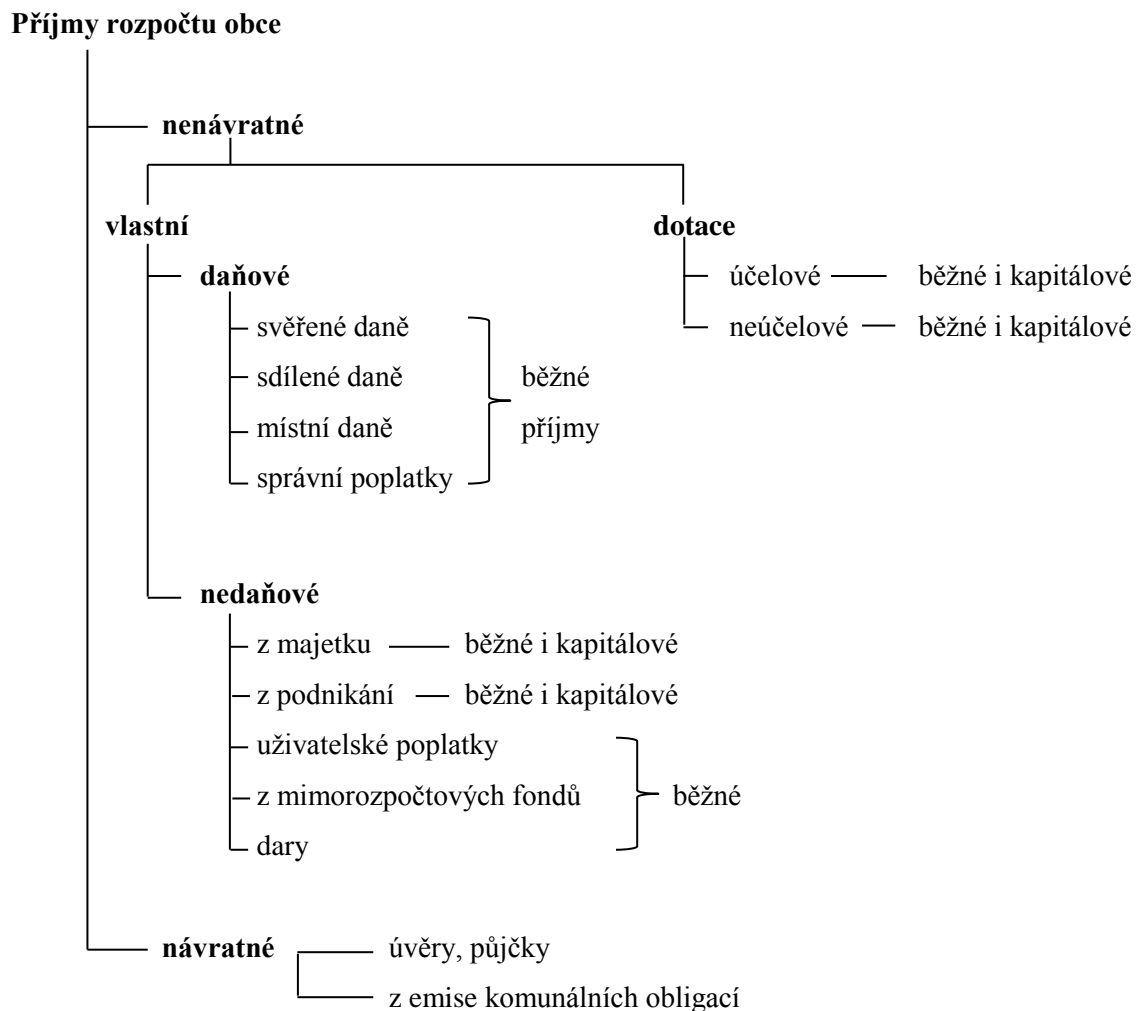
Příjmy rozpočtu obce

nenávratné

vlastní

dotace

účelové — běžné i kapitálové

neúčelové — běžné i kapitálové

daňové

svěřené daně
sdílené daně
místní daně
správní poplatky

běžné příjmy

nedaňové

z majetku — běžné i kapitálové
z podnikání — běžné i kapitálové
uživatelské poplatky
z mimorozpočtových fondů
dary

běžné

návratné

úvěry, půjčky
z emise komunálních obligací